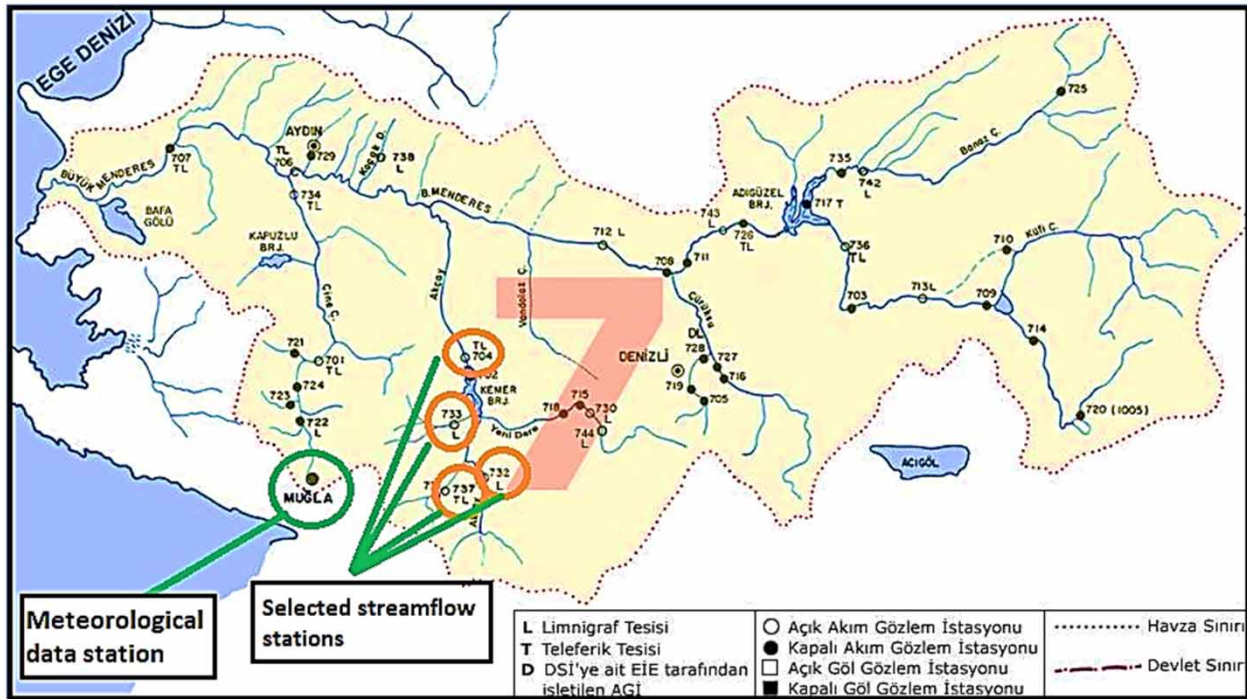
EGE DENİZİ

725

AYDIN

TL 706

729

Kocaç D.

738 L

707 TL

BÜYÜK MENDERES

734 TL

BAFA GÖLÜ

B. MENDERES

735

742 L

Banaz Ç.

ADIGÜZEL BRJ.

717 T

743 L

726 TL

712 L

736 TL

710

Kufi Ç.

708

711

KAPUZLU BRJ.

Akçay

Vandalaz Ç.

Çürüksu

703

713L

709

Çine Ç.

7

714

721

701 TL

TL 704

DL

728

727

716

DENİZLİ

719

705

724

723

722 L

KEMER BRJ.

733 L

718

715

730 L

744 L

Yeni Dere

720 (1005)

ACIGÖL

MUĞLA

737 TL

732 L

Meteorological data station

Selected streamflow stations

L Limnigraf Tesisi
T Teleferik Tesisi
D DSİ'ye ait EİE tarafından işletilen AGİ

○ Açık Akım Gözlem İstasyonu
● Kapalı Akım Gözlem İstasyonu
□ Açık Göl Gözlem İstasyonu
■ Kapalı Göl Gözlem İstasyonu

Havza Sınırı

Devlet Sınırı